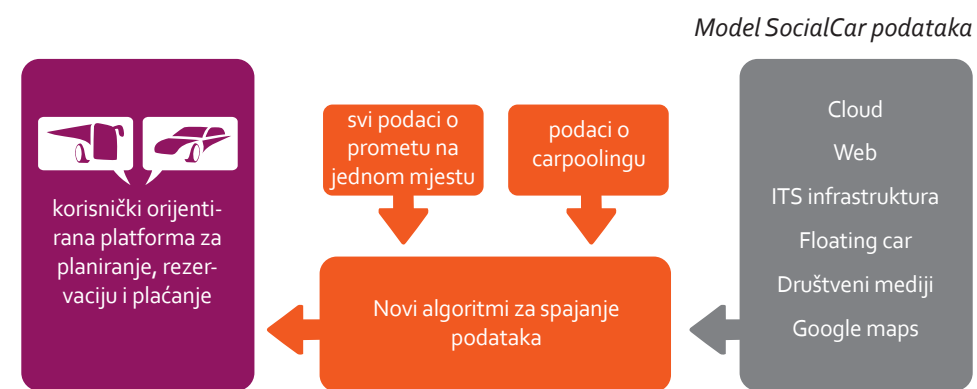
Model SocialCar podataka

korisnički orijentirana platforma za planiranje, rezervaciju i plaćanje

svi podaci o prometu na jednom mjestu

podaci o carpoolingu

Novi algoritmi za spajanje podataka

Cloud
Web
ITS infrastruktura
Floating car
Društveni mediji
Google maps